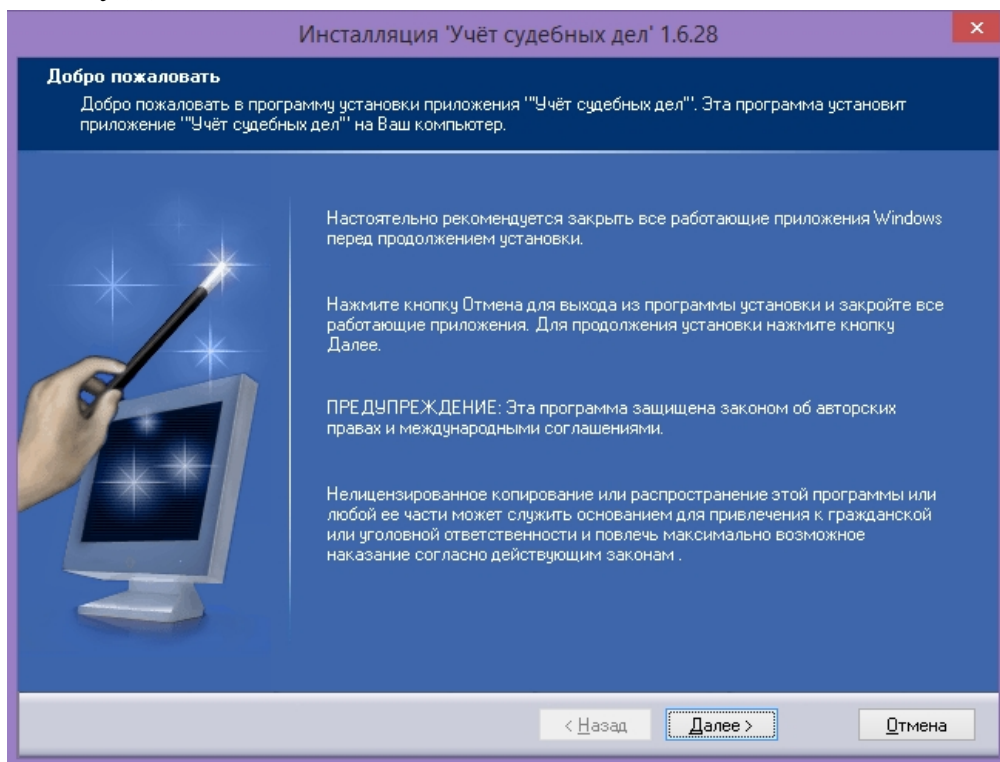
Инсталляция 'Учёт судебных дел' 1.6.28

×

Добро пожаловать

Добро пожаловать в программу установки приложения '"Учёт судебных дел"'. Эта программа установит приложение '"Учёт судебных дел"' на Ваш компьютер.

Настоятельно рекомендуется закрыть все работающие приложения Windows перед продолжением установки.

Нажмите кнопку Отмена для выхода из программы установки и закройте все работающие приложения. Для продолжения установки нажмите кнопку Далее.

ПРЕДУПРЕЖДЕНИЕ: Эта программа защищена законом об авторских правах и международными соглашениями.

Нелицензированное копирование или распространение этой программы или любой ее части может служить основанием для привлечения к гражданской или уголовной ответственности и повлечь максимально возможное наказание согласно действующим законам .

< Назад

Далее >

Отмена